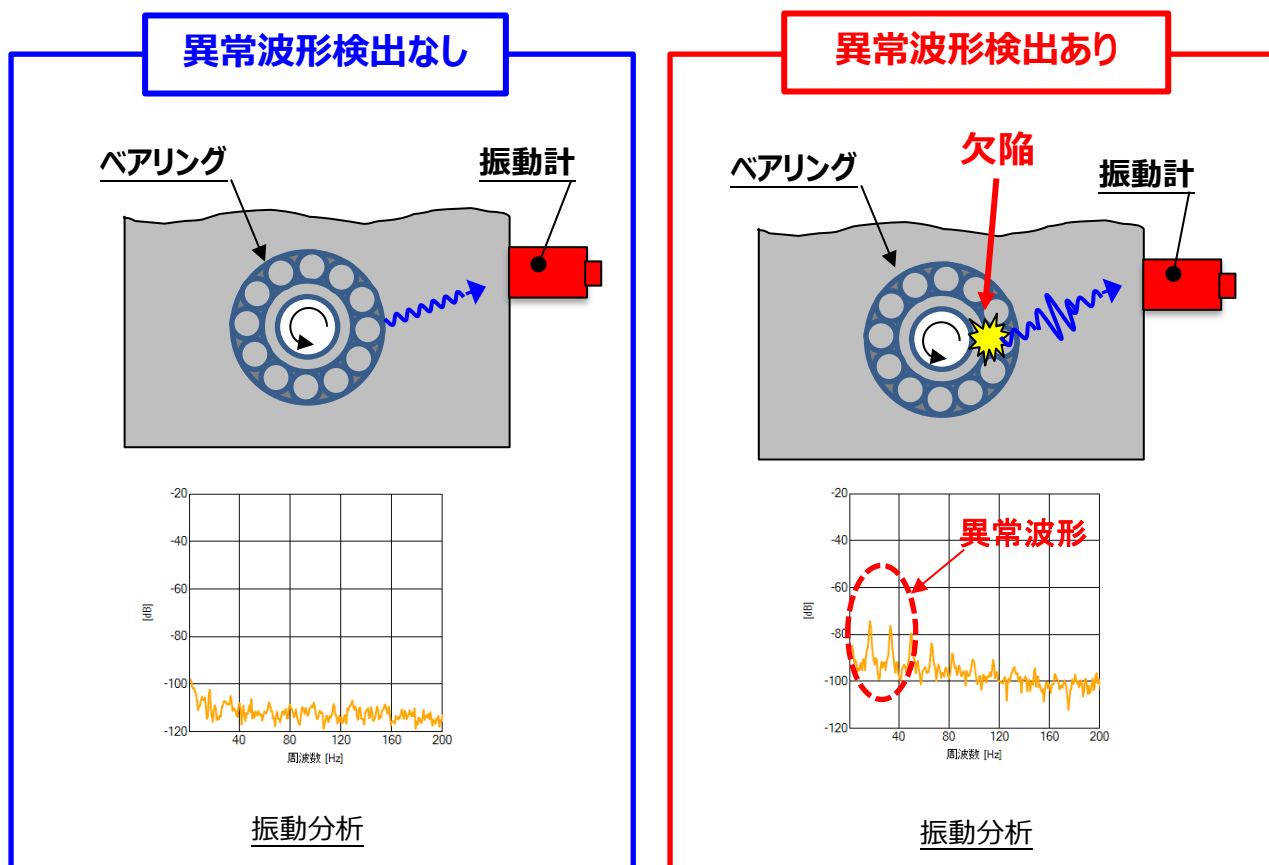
異常波形検出なし

ベアリング

振動計

-20
-40
-60
-80
-100
-120
[dB]
40
80
120
160
200
周波数 [Hz]

振動分析

異常波形検出あり

欠陥

ベアリング

振動計

異常波形

-20
-40
-60
-80
-100
-120
[dB]
40
80
120
160
200
周波数 [Hz]

振動分析